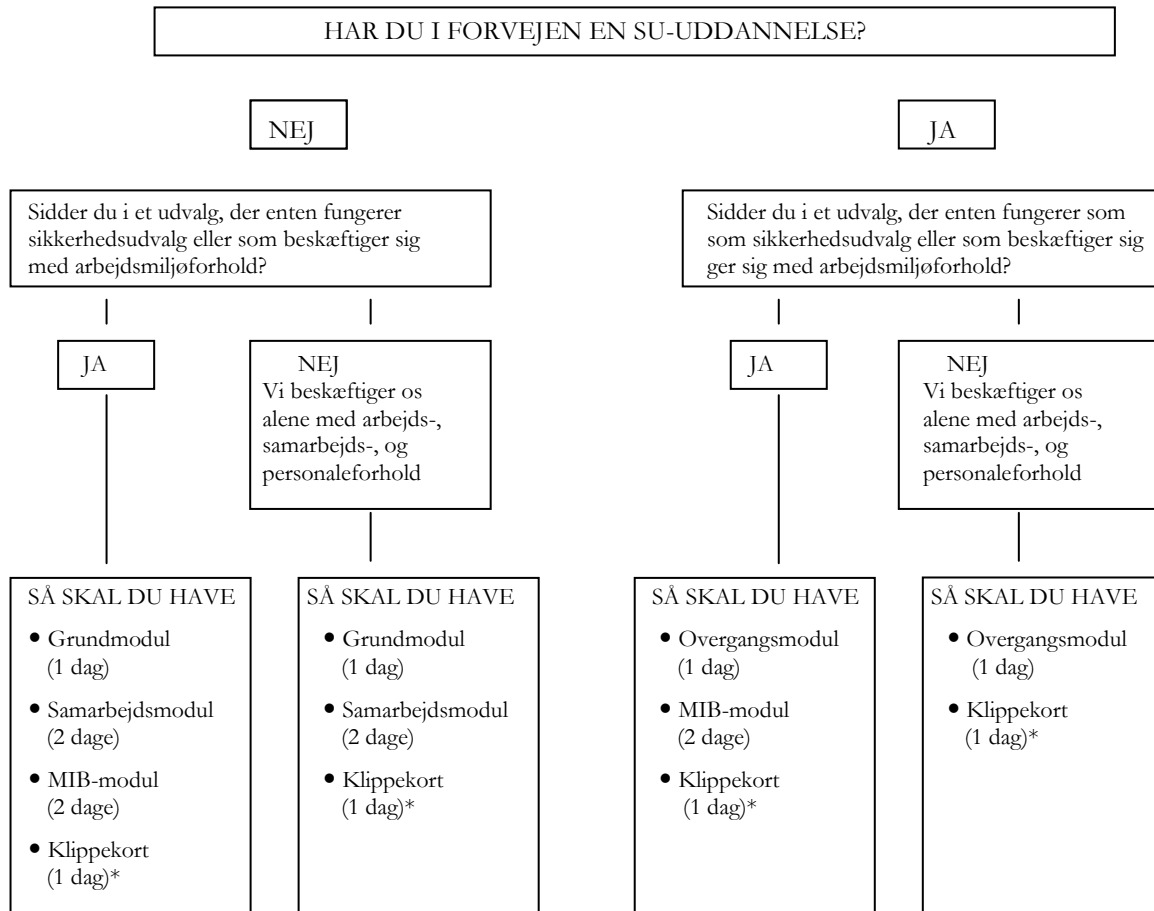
HAR DU I FORVEJEN EN SU-UDDANNELSE?

NEJ

JA

Sidder du i et udvalg, der enten fungerer sikkerhedsudvalg eller som beskæftiger sig med arbejdsmiljøforhold?

JA

NEJ
Vi beskæftiger os alene med arbejds-, samarbejds-, og personaleforhold

SÅ SKAL DU HAVE
• Grundmodul (1 dag)
• Samarbejdsmodul (2 dage)
• MIB-modul (2 dage)
• Klippekort (1 dag)*

SÅ SKAL DU HAVE
• Grundmodul (1 dag)
• Samarbejdsmodul (2 dage)
• Klippekort (1 dag)*

Sidder du i et udvalg, der enten fungerer som som sikkerhedsudvalg eller som beskæftiger sig ger sig med arbejdsmiljøforhold?

JA

NEJ
Vi beskæftiger os alene med arbejds-, samarbejds-, og personaleforhold

SÅ SKAL DU HAVE
• Overgangsmodul (1 dag)
• MIB-modul (2 dage)
• Klippekort (1 dag)*

SÅ SKAL DU HAVE
• Overgangsmodul (1 dag)
• Klippekort (1 dag)*